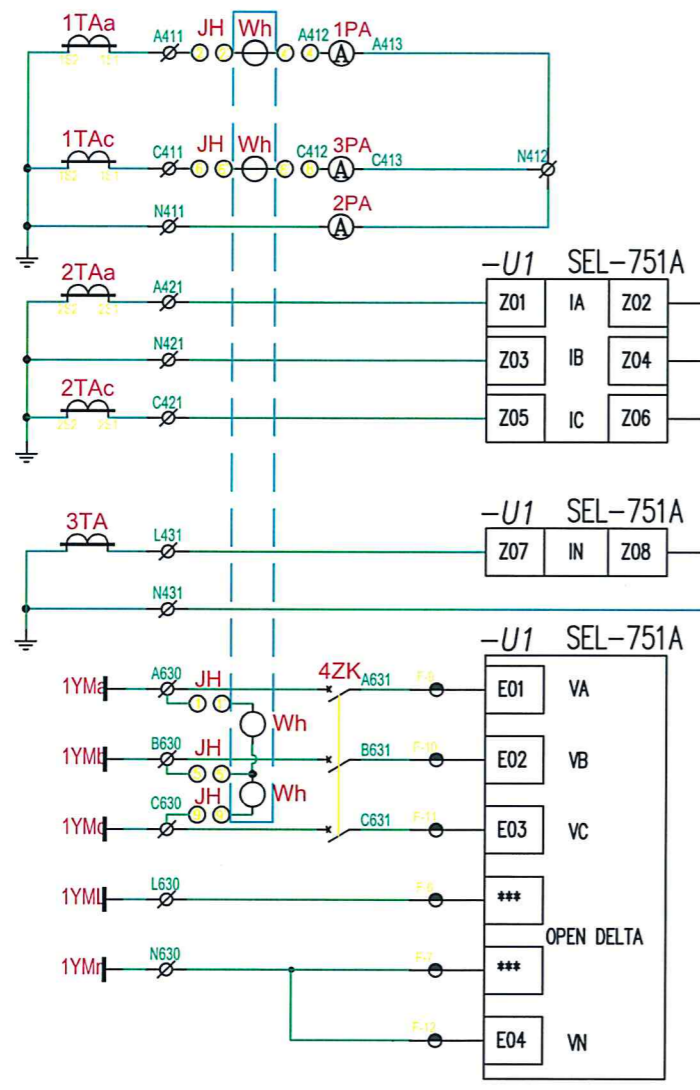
1TAa
1S2 1S1
A411
JH
Wh
A412
1PA
A
A413

1TAc
1S2 1S1
C411
JH
Wh
C412
3PA
A
C413
N412

N411
2PA
A

2TAa
2S2 2S1
A421
2TAc
2S2 2S1
N421
C421

-U1 SEL-751A

| Z01 | IA | Z02 |
|---|---|---|
| Z03 | IB | Z04 |
| Z05 | IC | Z06 |

3TA
L431
N431

-U1 SEL-751A

| Z07 | IN | Z08 |
|---|---|---|

-U1 SEL-751A

1YMa
A630
JH
4ZK
A631
F-9
E01
VA
Wh

1YMb
B630
JH
B631
F-10
E02
VB
Wh

1YMc
C630
JH
C631
F-11
E03
VC

1YML
L630
F-6
***
OPEN DELTA

1YMn
N630
F-7
***

F-12
E04
VN